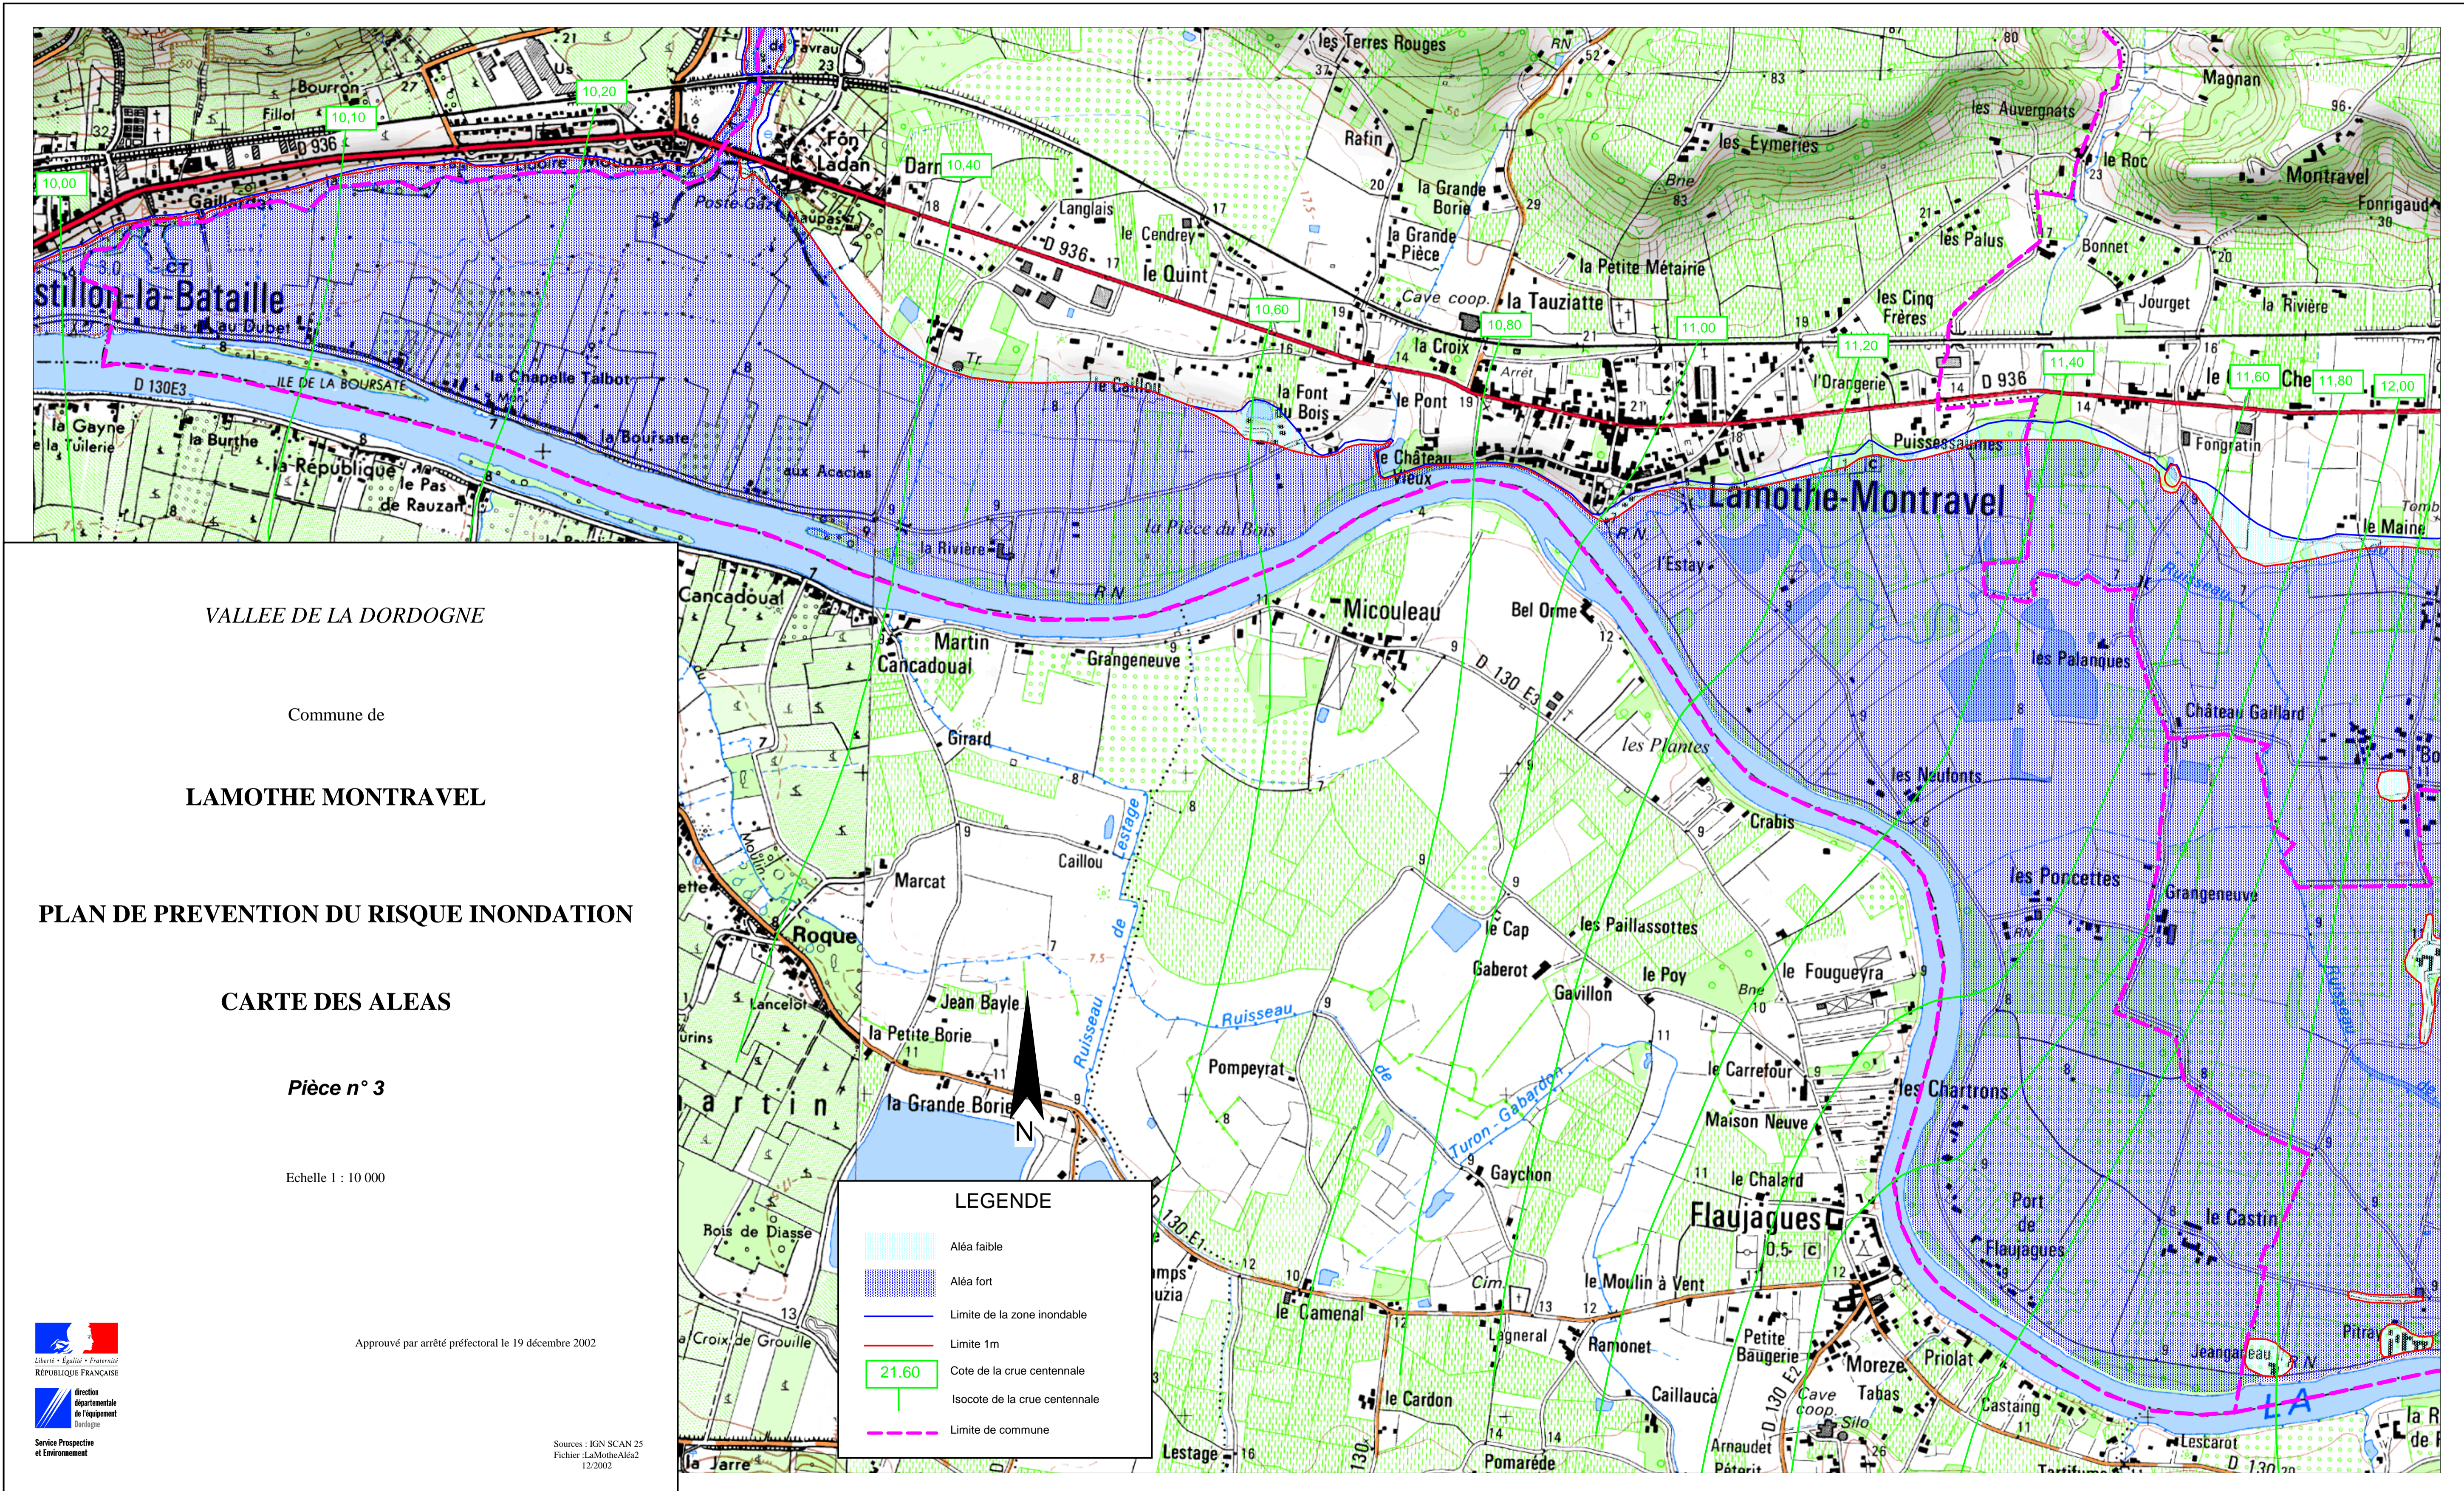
VALLEE DE LA DORDOGNE

Commune de

LAMOTHE MONTRAVEL

PLAN DE PREVENTION DU RISQUE INONDATION

CARTE DES ALEAS

Pièce n° 3

Echelle 1 : 10 000

Approuvé par arrêté préfectoral le 19 décembre 2002

Liberté · Égalité · Fraternité
RÉPUBLIQUE FRANÇAISE

direction départementale de l'équipement Dordogne

Service Prospective et Environnement

Sources : IGN SCAN 25
Fichier :LaMotheAléa2
12/2002

LEGENDE

Aléa faible

Aléa fort

Limite de la zone inondable

Limite 1m

21.60 Cote de la crue centennale

Isocote de la crue centennale

Limite de commune

10,00
10,10
10,20
10,40
10,60
10,80
11,00
11,20
11,40
11,60
11,80
12,00

stillon-la-Bataille
Lamothe-Montravel
Flaujagues
Bourron
Fillol
Us
Gaillardet
Poste-Gaz
Ladan
Darn
Langlais
le Cendrey
le Quint
les Terres Rouges
Rafin
la Grande Borie
la Grande Pièce
la Petite Métairie
la Tauziatte
Cave coop.
la Croix
la Font du Bois
le Pont
le Château Vieux
les Eymeries
les Auvergnats
Magnan
le Roc
Montravel
Fonrigaud
les Palus
Bonnet
Jourget
la Rivière
les Cinq Frères
l'Orangerie
Puisseseaumes
Fongratin
le Maine
au Dubet
ILE DE LA BOURSATE
la Chapelle Talbot
la Boursate
aux Acacias
la Gayne
la Tuilerie
la Burthe
la République
le Pas de Rauzan
le Caillou
la Pièce du Bois
la Rivière
l'Estay
Ruisseau
les Palanques
Château Gaillard
Cancadoual
Martin
Cancadoual
Grangeneuve
Micouleau
Bel Orme
les Plantes
Girard
Caillou
Marcat
Roque
Lancelot
Jean Bayle
la Petite Borie
la Grande Borie
Ruisseau de Lestage
Ruisseau
Pompeyrat
Turon - Gabardon
le Cap
Gaberot
Gavillon
les Paillassottes
le Poy
le Fouguevra
Crabis
les Neufonts
les Poncettes
Grangeneuve
le Carrefour
les Chartrons
Maison Neuve
Gayclon
le Chalard
Port de Flaujagues
le Castin
Bois de Diasse
la Croix de Grouille
le Camenal
le Moulin à Vent
Lagneral
Ramonet
le Cardon
Caillauca
Petite Baugerie
Moreze
Priolat
Tabas
Castaing
Jeangardeau
Pitray
Lestage
Pomarède
Arnaudet
Lescarot
la Jarre
D 936
D 130E3
D 130 E1
D 130 E2
R N
N
LA